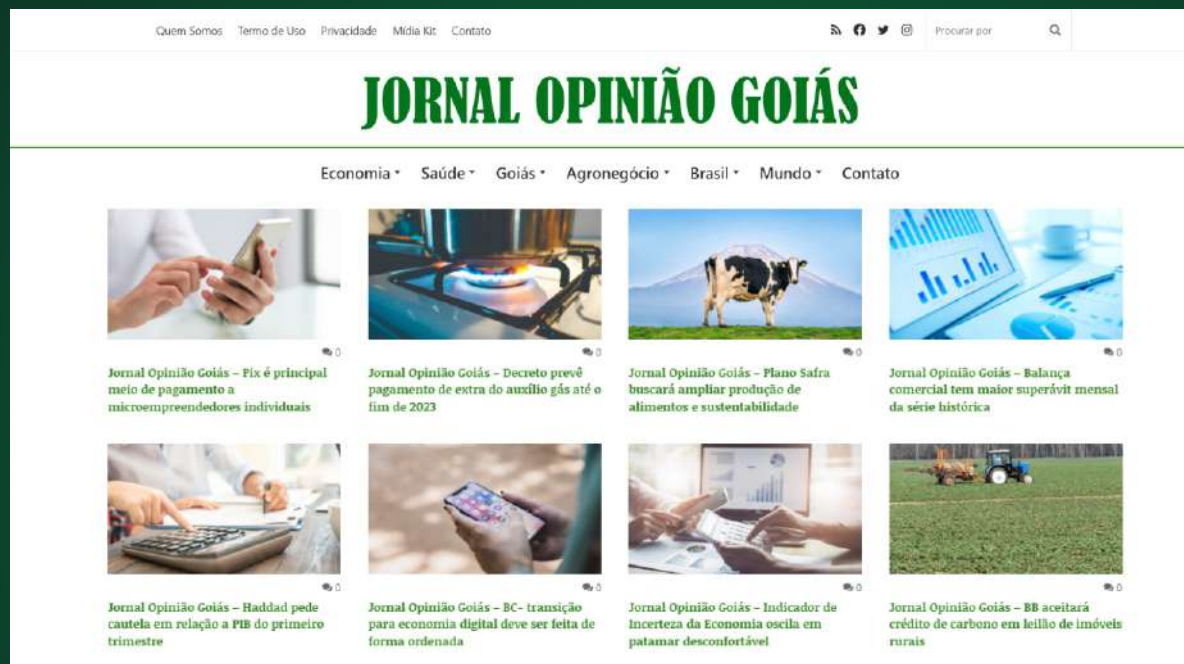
Quem Somos Termo de Uso Privacidade Mídia Kit Contato

Procurar por

JORNAL OPINIÃO GOIÁS

Economia Saúde Goiás Agronegócio Brasil Mundo Contato

0
Jornal Opinião Goiás – Pix é principal meio de pagamento a microempreendedores individuais

0
Jornal Opinião Goiás – Decreto prevê pagamento de extra do auxílio gás até o fim de 2023

0
Jornal Opinião Goiás – Plano Safra buscará ampliar produção de alimentos e sustentabilidade

0
Jornal Opinião Goiás – Balança comercial tem maior superávit mensal da série histórica

0
Jornal Opinião Goiás – Haddad pede cautela em relação a PIB do primeiro trimestre

0
Jornal Opinião Goiás – BC- transição para economia digital deve ser feita de forma ordenada

0
Jornal Opinião Goiás – Indicador de Incerteza da Economia oscila em patamar desconfortável

0
Jornal Opinião Goiás – BB aceitará crédito de carbono em leilão de imóveis rurais